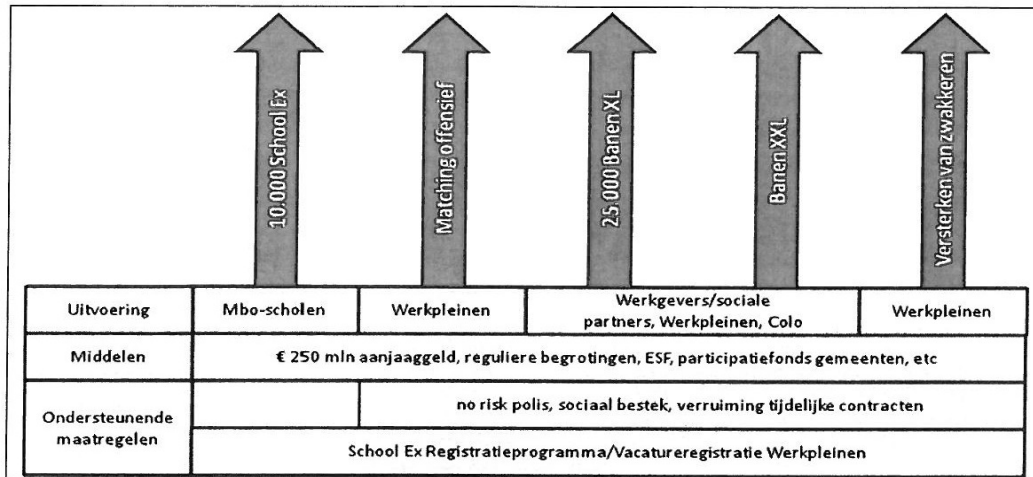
10.000 School Ex

Matching offensief

25.000 Banen XL

Banen XXL

Versterken van zwakkeren

| Uitvoering | Mbo-scholen | Werkpleinen | Werkgevers/sociale partners, Werkpleinen, Colo | Werkpleinen |
|---|---|---|---|---|
| Middelen | € 250 mln aanjaaggeld, reguliere begrotingen, ESF, participatiefonds gemeenten, etc | | | |
| Ondersteunende maatregelen | | no risk polis, sociaal bestek, verruiming tijdelijke contracten | | |
| | School Ex Registratieprogramma/Vacatureregistratie Werkpleinen | | | |